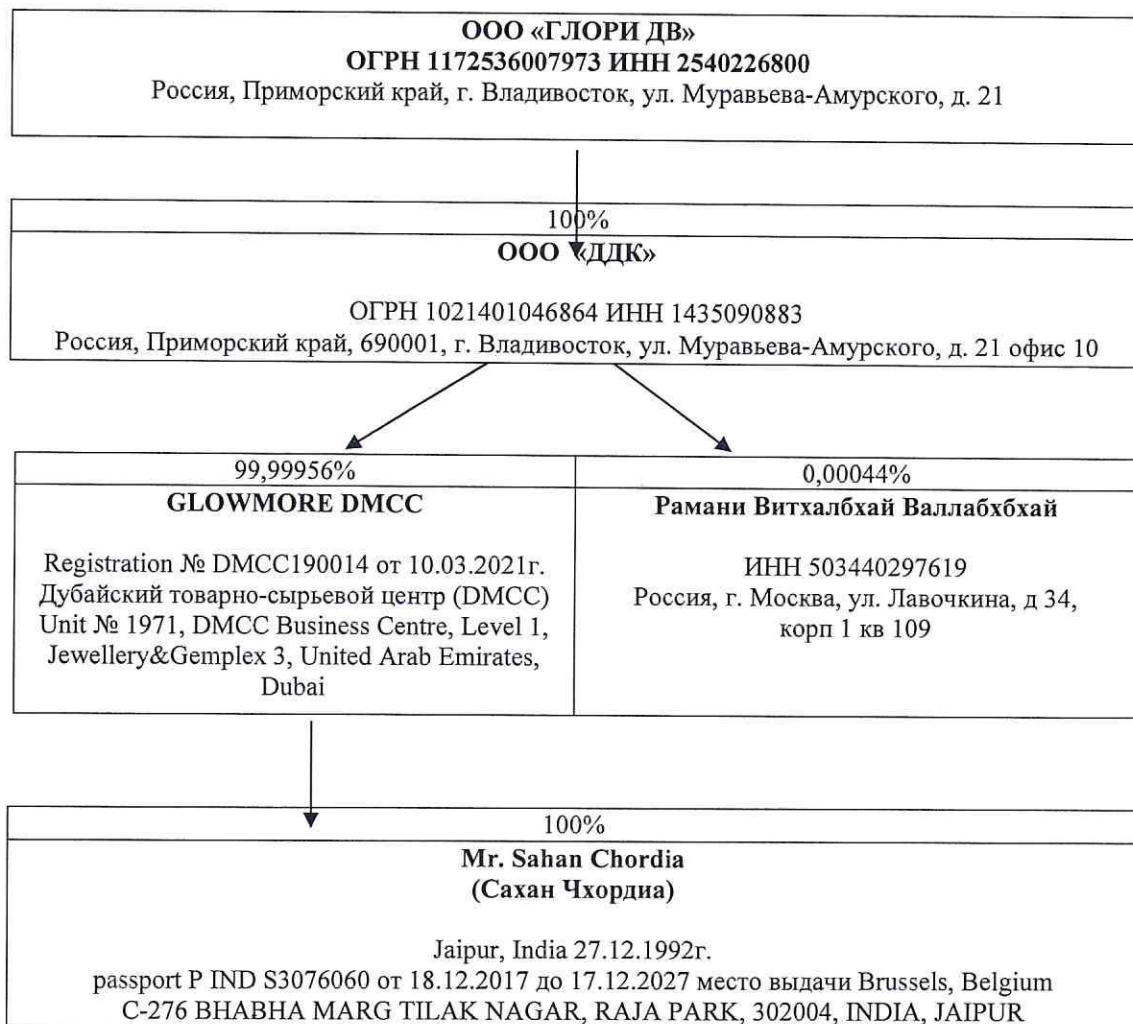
ООО «ГЛОРИ ДВ»
ОГРН 1172536007973 ИНН 2540226800
Россия, Приморский край, г. Владивосток, ул. Муравьева-Амурского, д. 21

100%
ООО «ДДК»

ОГРН 1021401046864 ИНН 1435090883
Россия, Приморский край, 690001, г. Владивосток, ул. Муравьева-Амурского, д. 21 офис 10

| 99,99956% | 0,00044% |
|---|---|
| **GLOWMORE DMCC** | **Рамани Витхалбхай Валлабхбхай** |
| Registration № DMCC190014 от 10.03.2021г. Дубайский товарно-сырьевой центр (DMCC) Unit № 1971, DMCC Business Centre, Level 1, Jewellery&Gemplex 3, United Arab Emirates, Dubai | ИНН 503440297619 Россия, г. Москва, ул. Лавочкина, д 34, корп 1 кв 109 |

100%
Mr. Sahan Chordia
(Сахан Чхордиа)

Jaipur, India 27.12.1992г.
passport P IND S3076060 от 18.12.2017 до 17.12.2027 место выдачи Brussels, Belgium
C-276 BHABHA MARG TILAK NAGAR, RAJA PARK, 302004, INDIA, JAIPUR